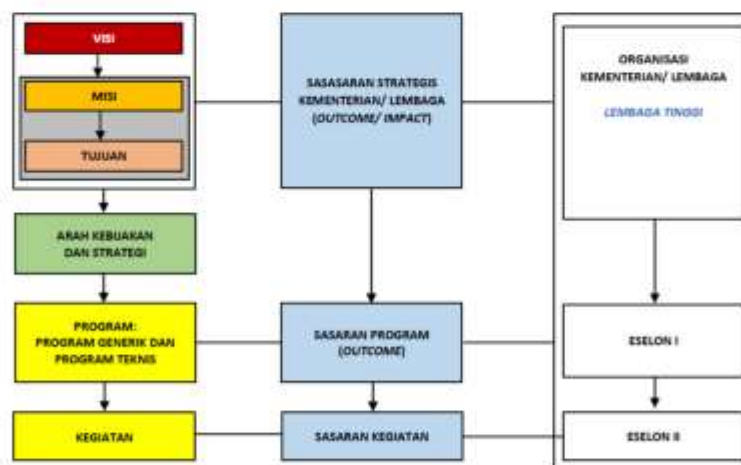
VISI

MISI

TUJUAN

ARAH KEBIJAKAN DAN STRATEGI

PROGRAM: PROGRAM GENERIK DAN PROGRAM TEKNIS

KEGIATAN

SASASARAN STRATEGIS KEMENTERIAN/ LEMBAGA (OUTCOME/ IMPACT)

SASARAN PROGRAM (OUTCOME)

SASARAN KEGIATAN

ORGANISASI KEMENTERIAN/ LEMBAGA

LEMBAGA TINGGI

ESELON I

ESELON II